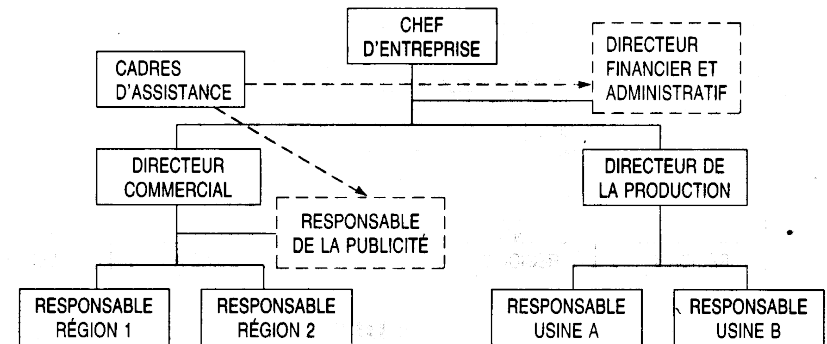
CHEF D'ENTREPRISE

CADRES D'ASSISTANCE

DIRECTEUR FINANCIER ET ADMINISTRATIF

DIRECTEUR COMMERCIAL

RESPONSABLE DE LA PUBLICITÉ

DIRECTEUR DE LA PRODUCTION

RESPONSABLE RÉGION 1

RESPONSABLE RÉGION 2

RESPONSABLE USINE A

RESPONSABLE USINE B